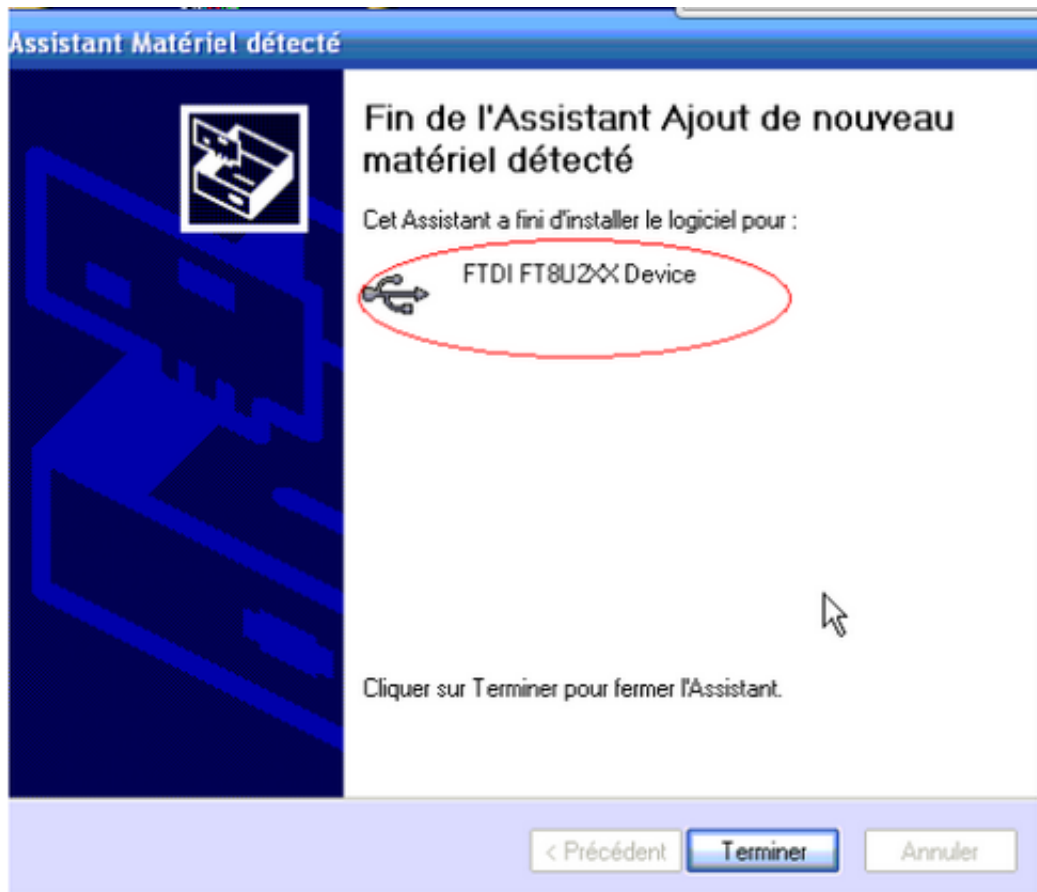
Assistant Matériel détecté

Fin de l'Assistant Ajout de nouveau matériel détecté

Cet Assistant a fini d'installer le logiciel pour :

FTDI FT8U2XX Device

Cliquer sur Terminer pour fermer l'Assistant.

< Précédent Terminer Annuler